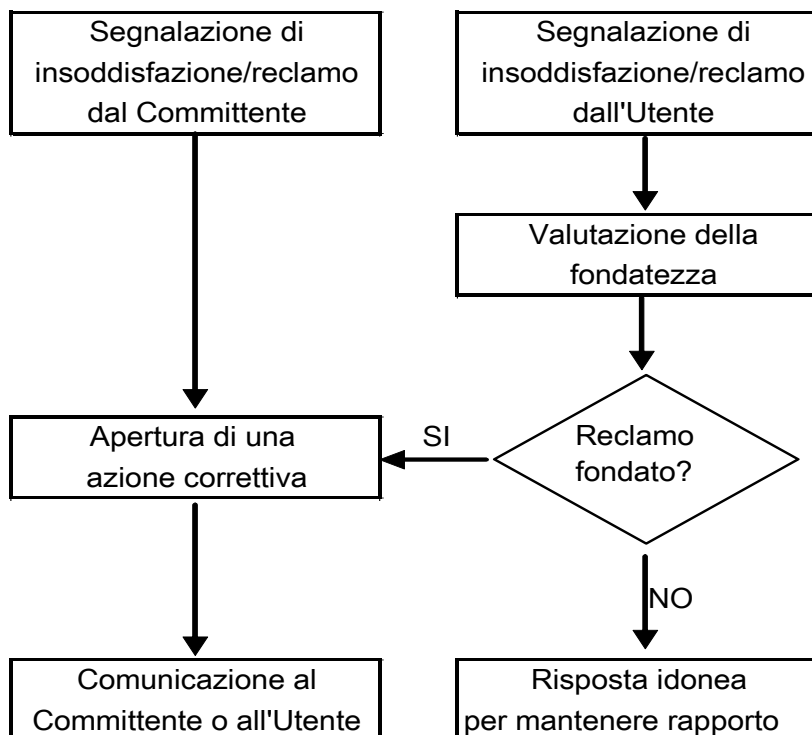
Segnalazione di insoddisfazione/reclamo dal Committente

Segnalazione di insoddisfazione/reclamo dall'Utente

Valutazione della fondatezza

Apertura di una azione correttiva

SI

Reclamo fondato?

NO

Comunicazione al Committente o all'Utente

Risposta idonea per mantenere rapporto